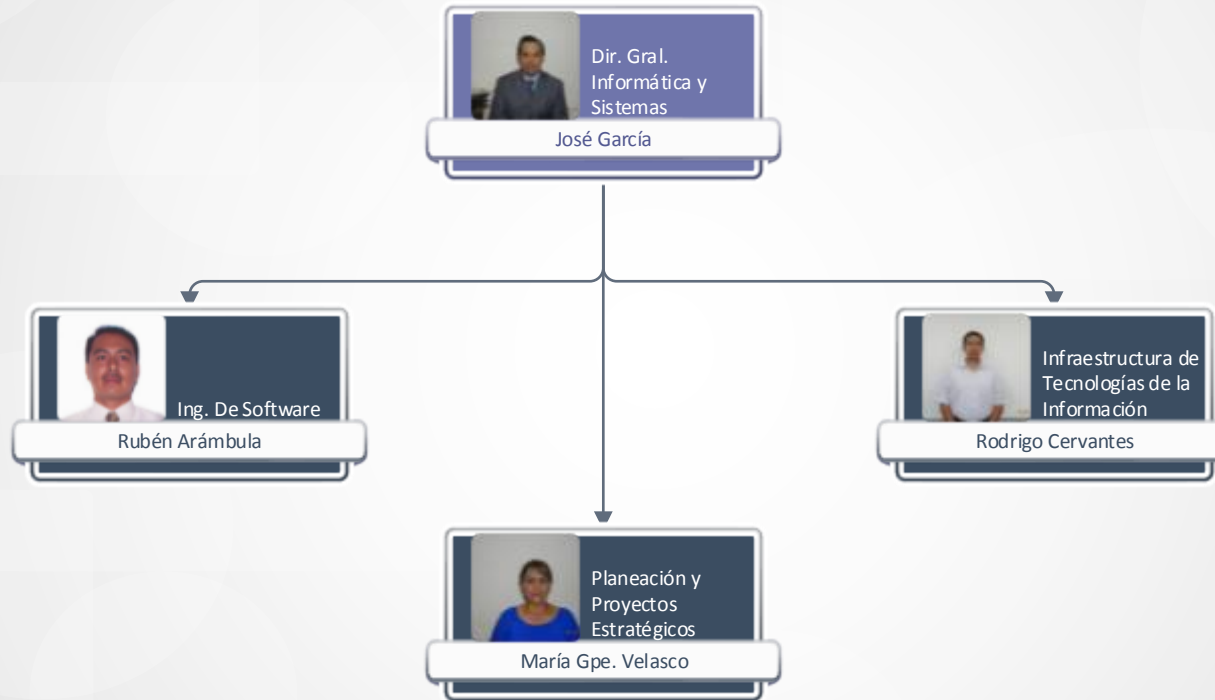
Dir. Gral. Informática y Sistemas
José García

Ing. De Software
Rubén Arámbula

Infraestructura de Tecnologías de la Información
Rodrigo Cervantes

Planeación y Proyectos Estratégicos
María Gpe. Velasco